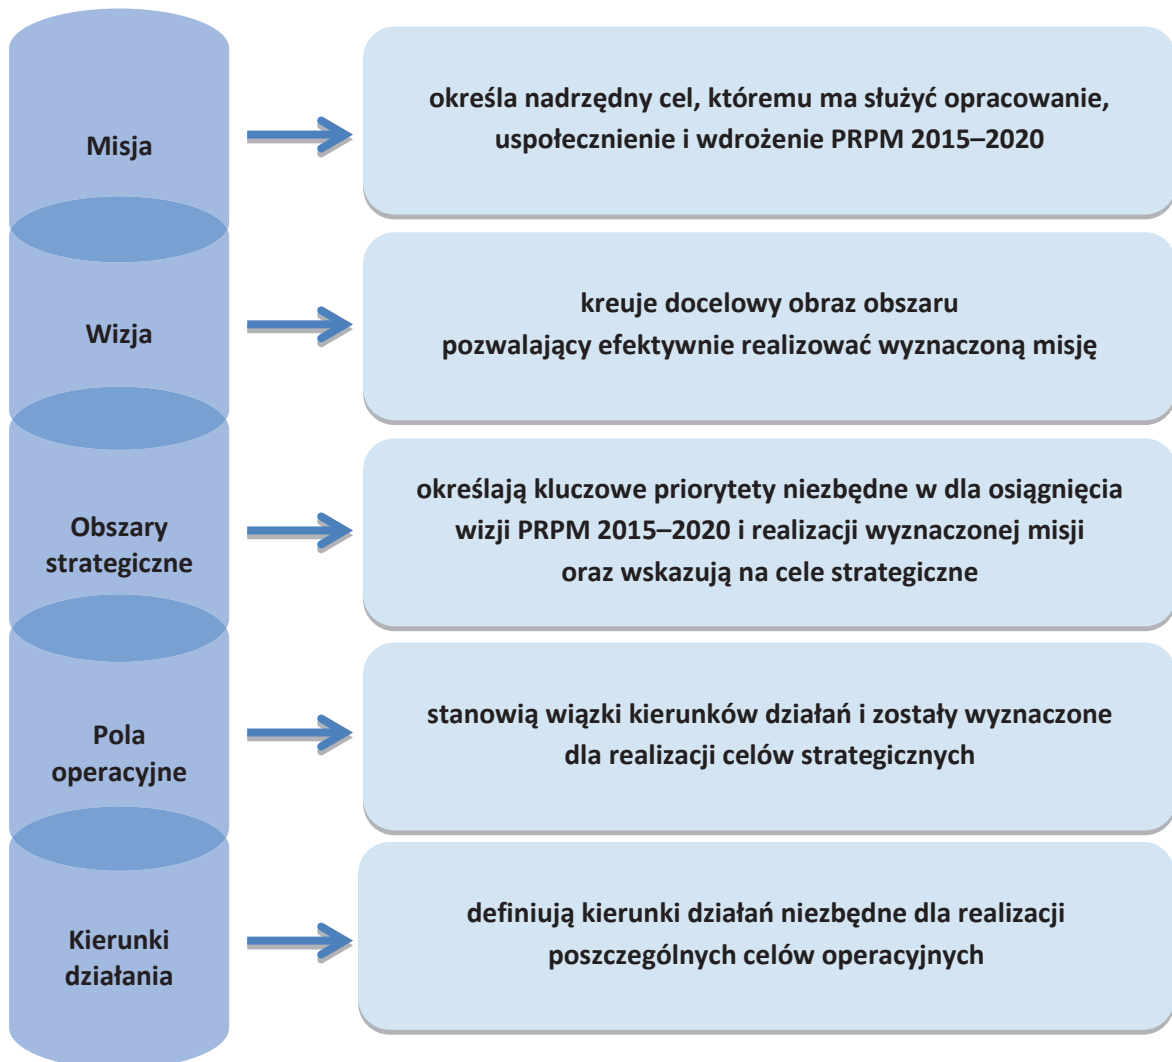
Misja

określa nadrzędny cel, któremu ma służyć opracowanie, uspołecznienie i wdrożenie PRPM 2015–2020

Wizja

kreuje docelowy obraz obszaru pozwalający efektywnie realizować wyznaczoną misję

Obszary strategiczne

określają kluczowe priorytety niezbędne w dla osiągnięcia wizji PRPM 2015–2020 i realizacji wyznaczonej misji oraz wskazują na cele strategiczne

Pola operacyjne

stanowią wiązki kierunków działań i zostały wyznaczone dla realizacji celów strategicznych

Kierunki działania

definiują kierunki działań niezbędne dla realizacji poszczególnych celów operacyjnych